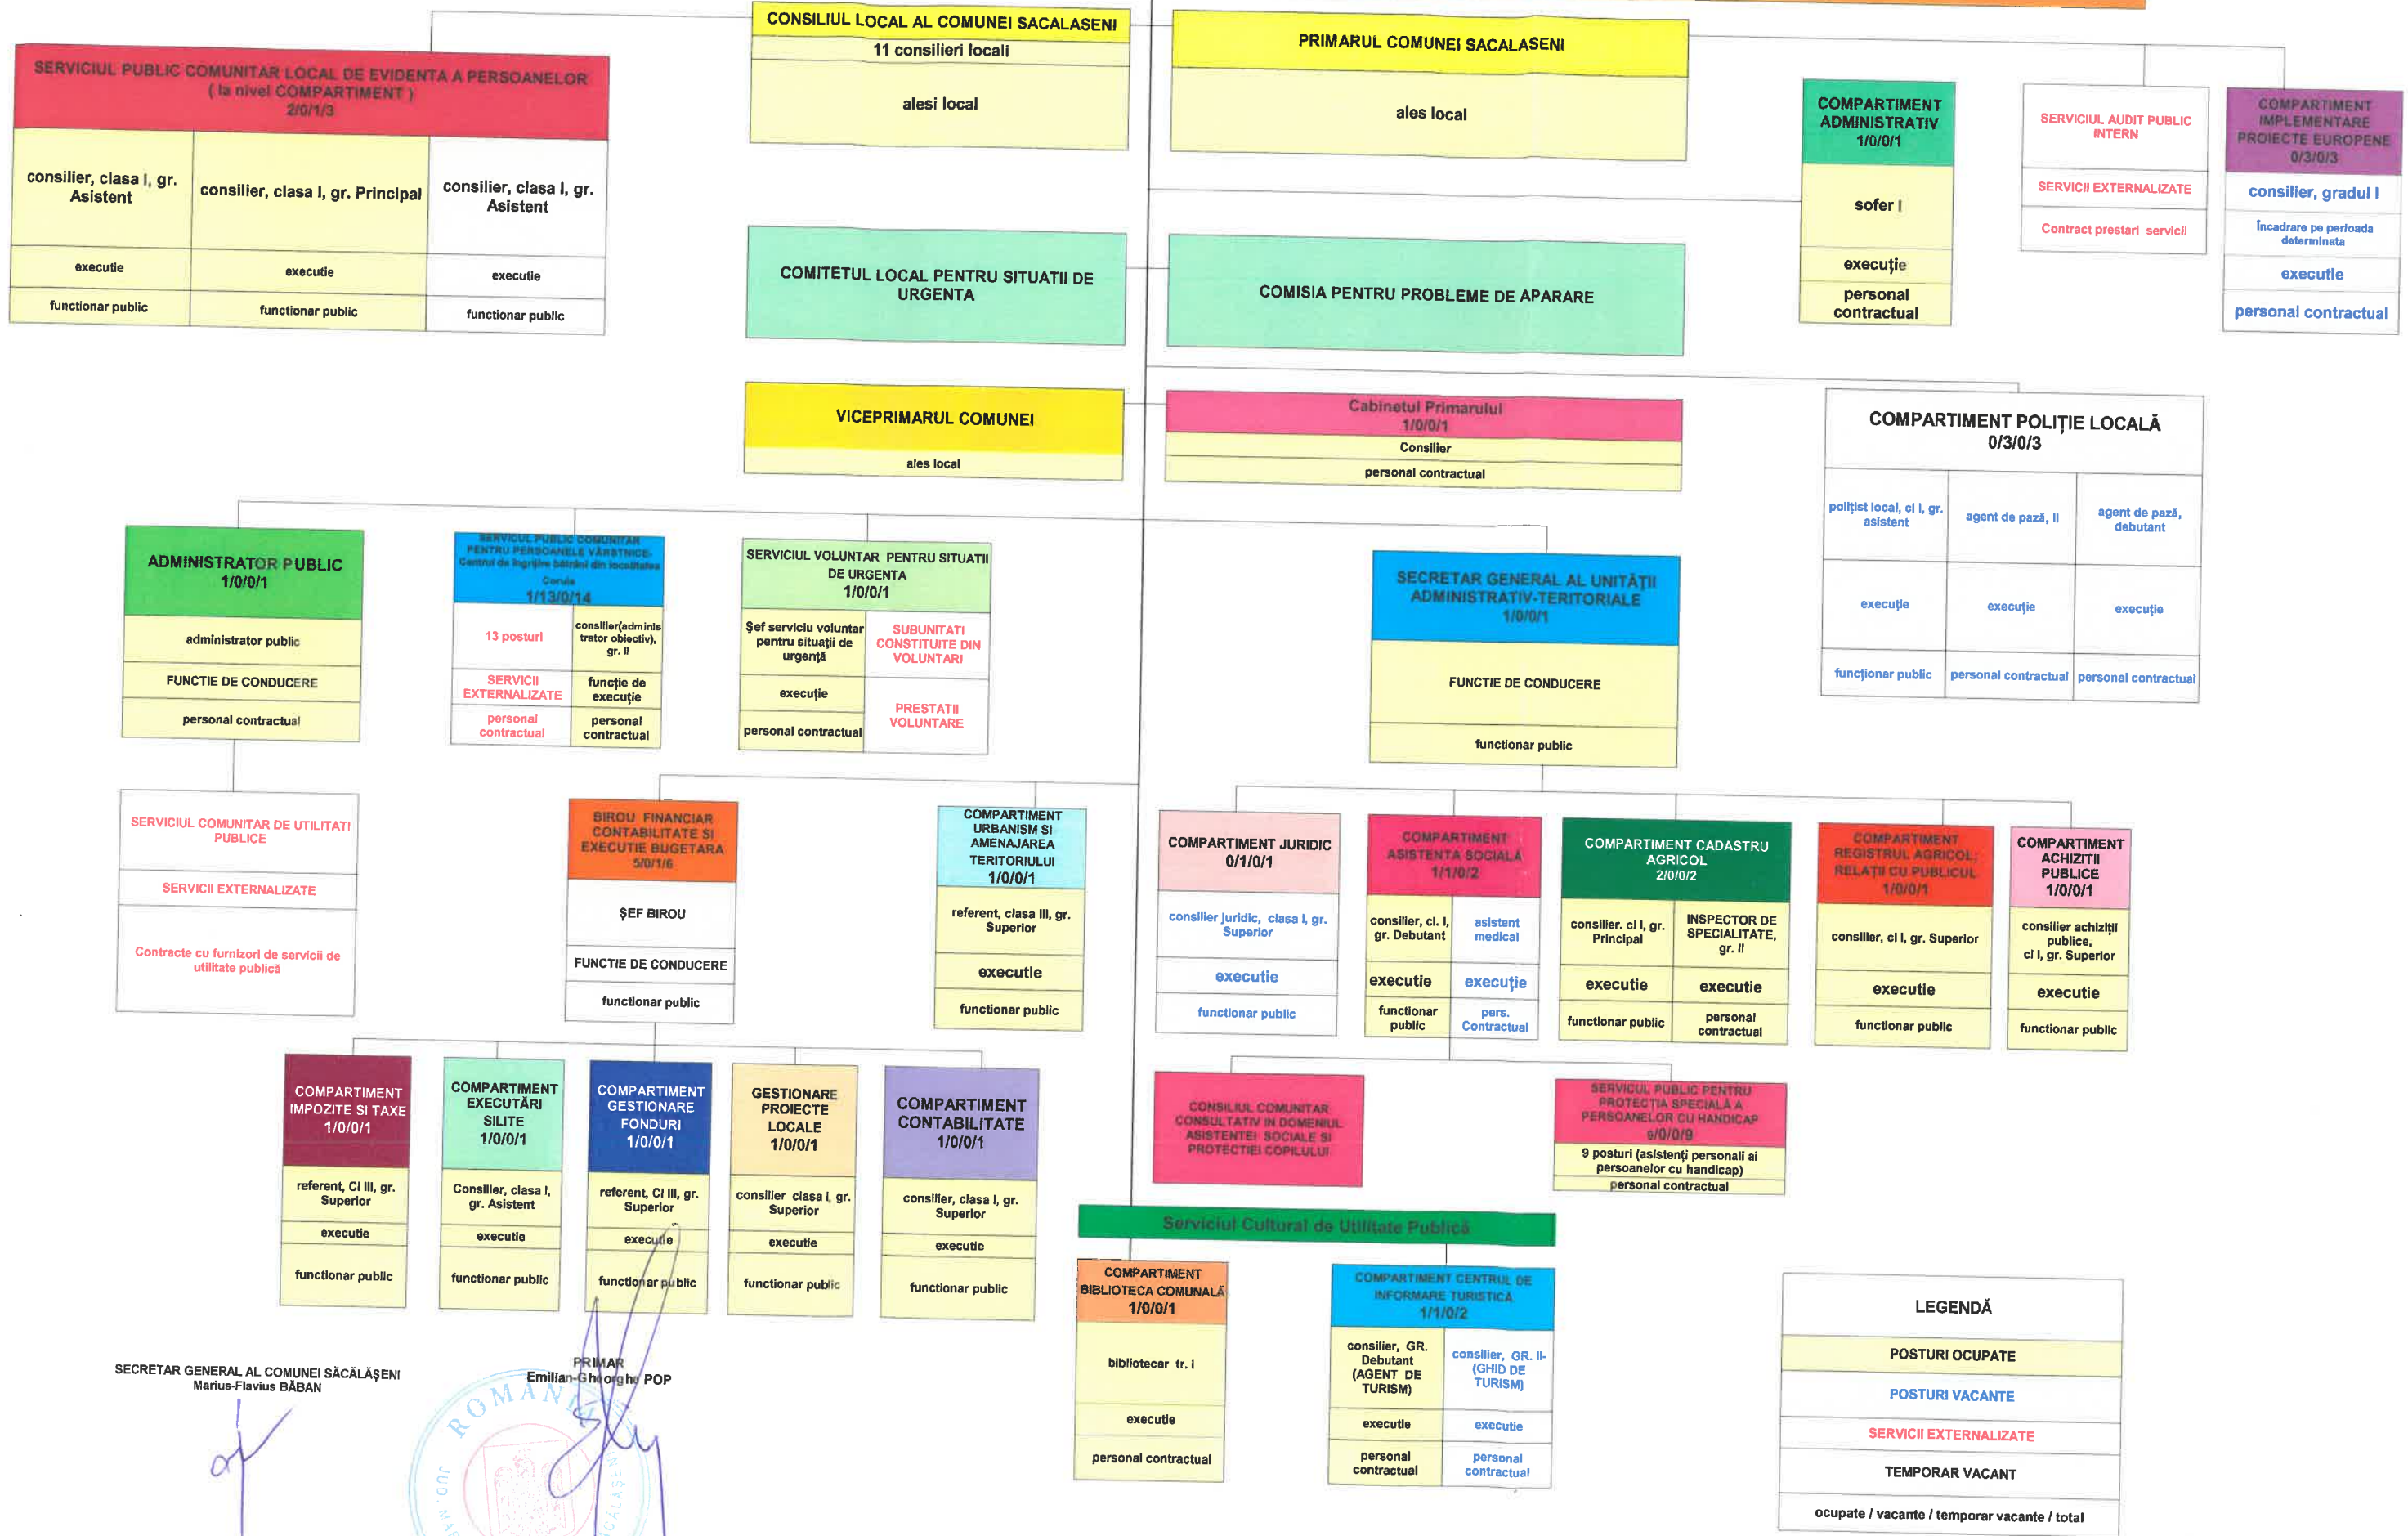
CONSILIUL LOCAL AL COMUNEI SACALASENI
11 consilieri locali
alesi local

PRIMARUL COMUNEI SACALASENI
ales local

SERVICIUL PUBLIC COMUNITAR LOCAL DE EVIDENTA A PERSOANELOR
( la nivel COMPARTIMENT )
2/0/1/3

| consilier, clasa I, gr. Asistent | consilier, clasa I, gr. Principal | consilier, clasa I, gr. Asistent |
|---|---|---|
| executie | executie | executie |
| functionar public | functionar public | functionar public |

COMPARTIMENT ADMINISTRATIV
1/0/0/1
sofer I
execuţie
personal contractual

SERVICIUL AUDIT PUBLIC INTERN
SERVICII EXTERNALIZATE
Contract prestari servicii

COMPARTIMENT IMPLEMENTARE PROIECTE EUROPENE
0/3/0/3
consilier, gradul I
încadrare pe perioada determinata
executie
personal contractual

COMITETUL LOCAL PENTRU SITUATII DE URGENTA

COMISIA PENTRU PROBLEME DE APARARE

VICEPRIMARUL COMUNEI
ales local

Cabinetul Primarului
1/0/0/1
Consilier
personal contractual

COMPARTIMENT POLIŢIE LOCALĂ
0/3/0/3

| poliţist local, cl I, gr. asistent | agent de pază, II | agent de pază, debutant |
|---|---|---|
| execuţie | execuţie | execuţie |
| funcţionar public | personal contractual | personal contractual |

ADMINISTRATOR PUBLIC
1/0/0/1
administrator public
FUNCTIE DE CONDUCERE
personal contractual

SERVICIUL PUBLIC COMUNITAR PENTRU PERSOANELE VÂRSTNICE-Centrul de îngrijire bătrâni din localitatea Corula
1/13/0/14

| 13 posturi | consilier(administrator obiectiv), gr. II |
|---|---|
| SERVICII EXTERNALIZATE | funcţie de execuţie |
| personal contractual | personal contractual |

SERVICIUL VOLUNTAR PENTRU SITUATII DE URGENTA
1/0/0/1

| Şef serviciu voluntar pentru situaţii de urgenţă | SUBUNITATI CONSTITUITE DIN VOLUNTARI |
|---|---|
| executie | PRESTATII VOLUNTARE |
| personal contractual | |

SECRETAR GENERAL AL UNITĂŢII ADMINISTRATIV-TERITORIALE
1/0/0/1
FUNCTIE DE CONDUCERE
functionar public

SERVICIUL COMUNITAR DE UTILITATI PUBLICE
SERVICII EXTERNALIZATE
Contracte cu furnizori de servicii de utilitate publică

BIROU FINANCIAR CONTABILITATE SI EXECUTIE BUGETARA
5/0/1/6
ŞEF BIROU
FUNCTIE DE CONDUCERE
functionar public

COMPARTIMENT URBANISM SI AMENAJAREA TERITORIULUI
1/0/0/1
referent, clasa III, gr. Superior
executie
functionar public

COMPARTIMENT JURIDIC
0/1/0/1
consilier juridic, clasa I, gr. Superior
executie
functionar public

COMPARTIMENT ASISTENTA SOCIALA
1/1/0/2

| consilier, cl. I, gr. Debutant | asistent medical |
|---|---|
| executie | execuţie |
| functionar public | pers. Contractual |

COMPARTIMENT CADASTRU AGRICOL
2/0/0/2

| consilier. cl I, gr. Principal | INSPECTOR DE SPECIALITATE, gr. II |
|---|---|
| executie | executie |
| functionar public | personal contractual |

COMPARTIMENT REGISTRUL AGRICOL RELAŢII CU PUBLICUL
1/0/0/1
consilier, cl I, gr. Superior
executie
functionar public

COMPARTIMENT ACHIZIŢII PUBLICE
1/0/0/1
consilier achiziţii publice, cl I, gr. Superior
executie
functionar public

COMPARTIMENT IMPOZITE SI TAXE
1/0/0/1
referent, Cl III, gr. Superior
executie
functionar public

COMPARTIMENT EXECUTĂRI SILITE
1/0/0/1
Consilier, clasa I, gr. Asistent
executie
functionar public

COMPARTIMENT GESTIONARE FONDURI
1/0/0/1
referent, Cl III, gr. Superior
executie
functionar public

GESTIONARE PROIECTE LOCALE
1/0/0/1
consilier clasa I, gr. Superior
executie
functionar public

COMPARTIMENT CONTABILITATE
1/0/0/1
consilier, clasa I, gr. Superior
executie
functionar public

CONSILIUL COMUNITAR CONSULTATIV IN DOMENIUL ASISTENTEI SOCIALE SI PROTECTIEI COPILULUI

SERVICIUL PUBLIC PENTRU PROTECTIA SPECIALĂ A PERSOANELOR CU HANDICAP
9/0/0/9
9 posturi (asistenţi personali ai persoanelor cu handicap)
personal contractual

Serviciul Cultural de Utilitate Publică

COMPARTIMENT BIBLIOTECA COMUNALĂ
1/0/0/1
bibliotecar tr. I
executie
personal contractual

COMPARTIMENT CENTRUL DE INFORMARE TURISTICA
1/1/0/2

| consilier, GR. Debutant (AGENT DE TURISM) | consilier, GR. II- (GHID DE TURISM) |
|---|---|
| executie | executie |
| personal contractual | personal contractual |

LEGENDĂ
POSTURI OCUPATE
POSTURI VACANTE
SERVICII EXTERNALIZATE
TEMPORAR VACANT
ocupate / vacante / temporar vacante / total

SECRETAR GENERAL AL COMUNEI SĂCĂLĂŞENI
Marius-Flavius BĂBAN

PRIMAR
Emilian-Gheorghe POP

ROMANIA
JUD. MARAMUREŞ
SĂCĂLĂŞENI